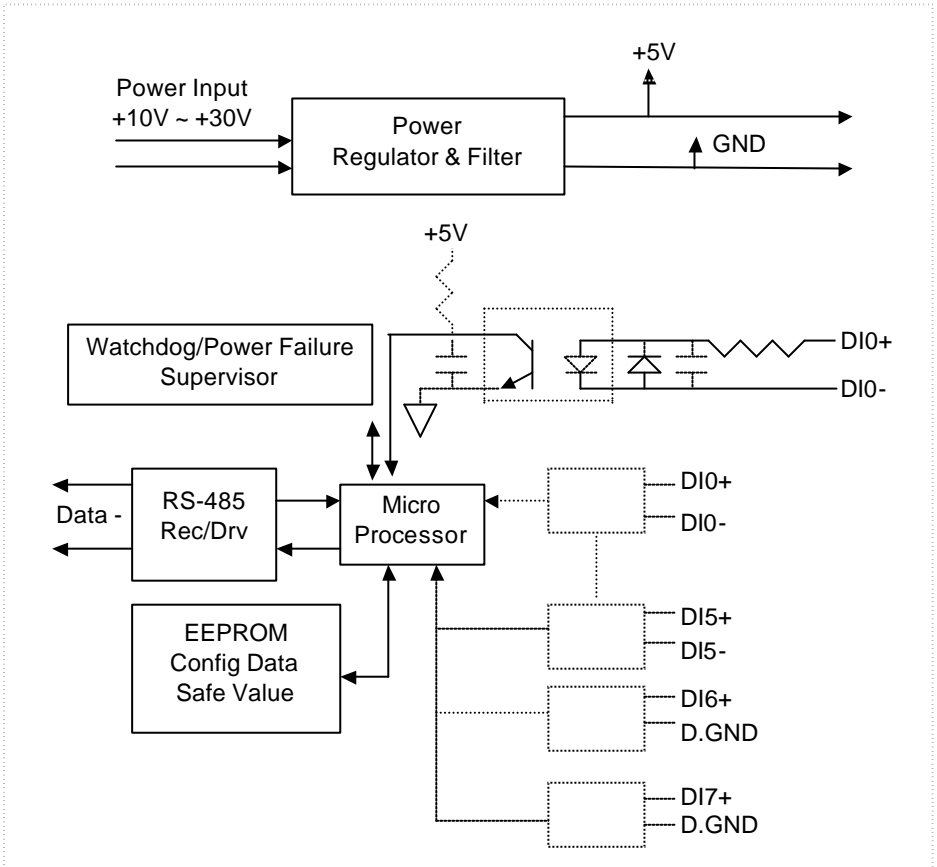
Power Input
+10V ~ +30V

Power
Regulator & Filter

+5V

GND

+5V

Watchdog/Power Failure
Supervisor

DI0+

DI0-

RS-485
Rec/Drv

Data -

Micro
Processor

DI0+

DI0-

EEPROM
Config Data
Safe Value

DI5+

DI5-

DI6+

D.GND

DI7+

D.GND